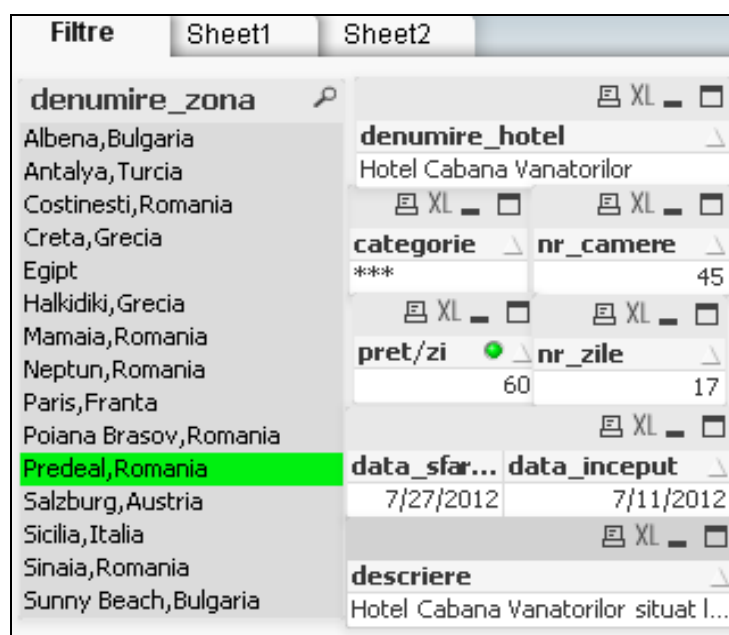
Filtre | Sheet1 | Sheet2

denumire_zona
Albena,Bulgaria
Antalya,Turcia
Costinesti,Romania
Creta,Grecia
Egipt
Halkidiki,Grecia
Mamaia,Romania
Neptun,Romania
Paris,Franta
Poiana Brasov,Romania
Predeal,Romania
Salzburg,Austria
Sicilia,Italia
Sinaia,Romania
Sunny Beach,Bulgaria

XL
denumire_hotel
Hotel Cabana Vanatorilor

XL
categorie
***

XL
nr_camere
45

XL
pret/zi
60

XL
nr_zile
17

XL
| data_sfar... | data_inceput |
|---|---|
| 7/27/2012 | 7/11/2012 |

XL
descriere
Hotel Cabana Vanatorilor situat l...